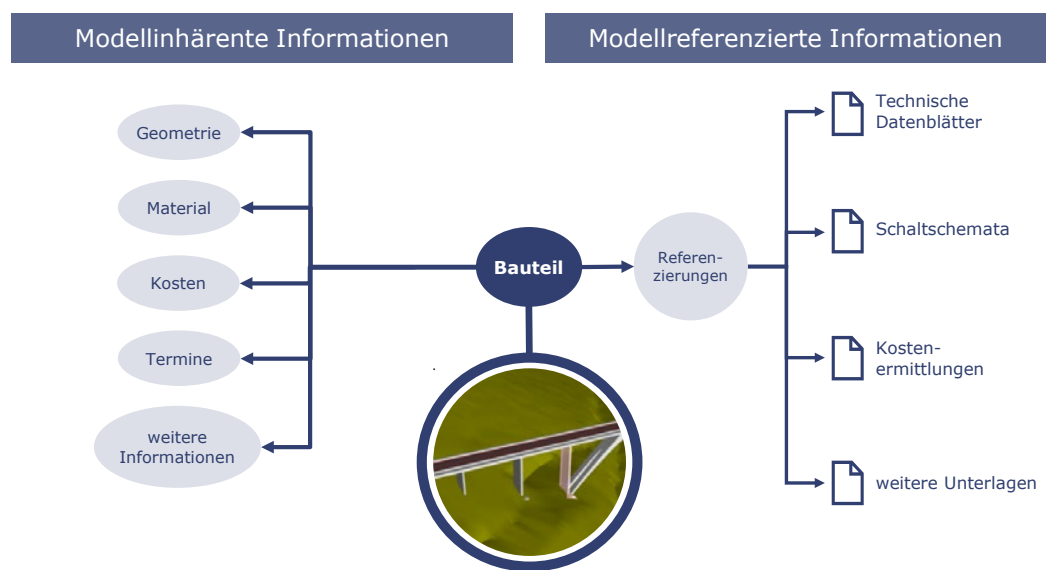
Modellinhärente Informationen

Modellreferenzierte Informationen

Geometrie

Material

Kosten

Termine

weitere Informationen

Bauteil

Referenzierungen

Technische Datenblätter

Schaltschemata

Kostenermittlungen

weitere Unterlagen